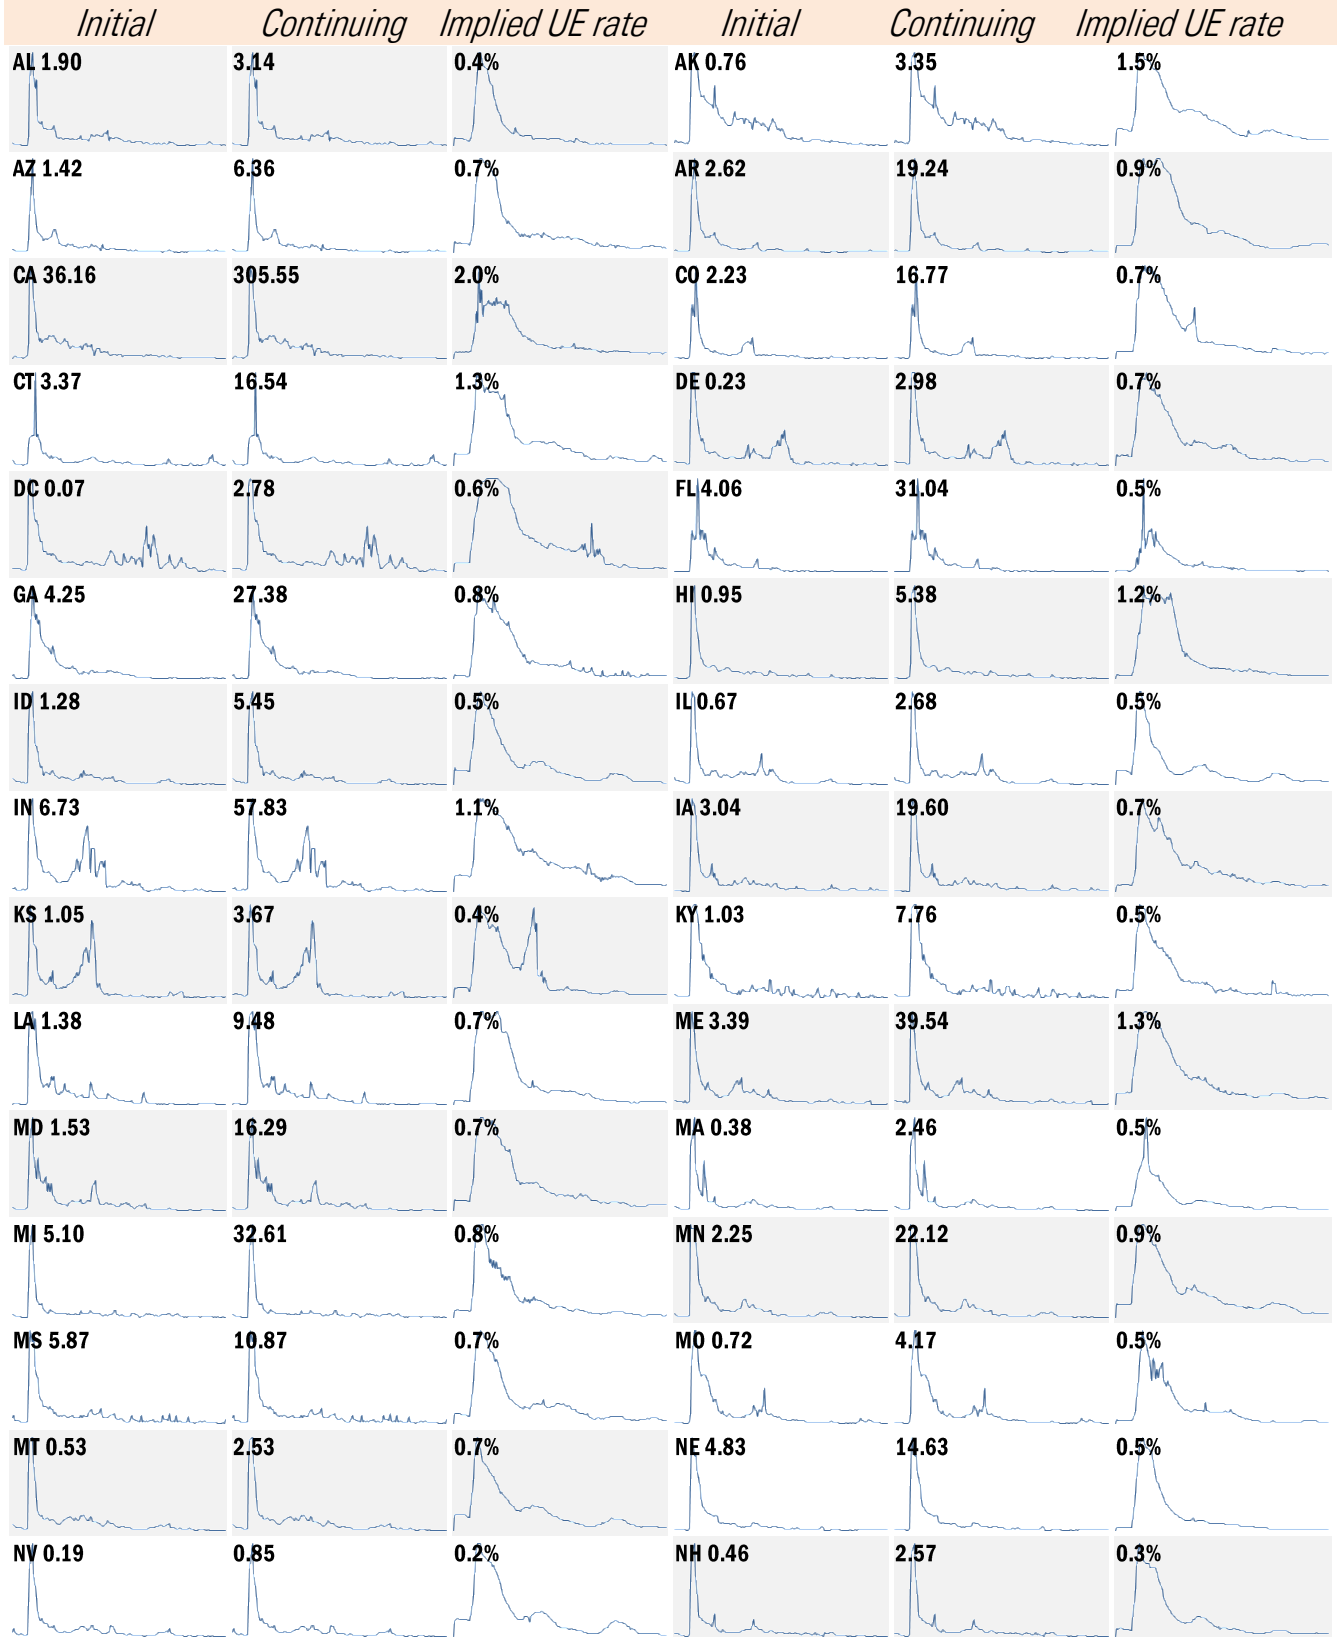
| Initial | Continuing | Implied UE rate | Initial | Continuing | Implied UE rate |
|---|---|---|---|---|---|
| AL 1.90 | 3.14 | 0.4% | AK 0.76 | 3.35 | 1.5% |
| AZ 1.42 | 6.36 | 0.7% | AR 2.62 | 19.24 | 0.9% |
| CA 36.16 | 305.55 | 2.0% | CO 2.23 | 16.77 | 0.7% |
| CT 3.37 | 16.54 | 1.3% | DE 0.23 | 2.98 | 0.7% |
| DC 0.07 | 2.78 | 0.6% | FL 4.06 | 31.04 | 0.5% |
| GA 4.25 | 27.38 | 0.8% | HI 0.95 | 5.38 | 1.2% |
| ID 1.28 | 5.45 | 0.5% | IL 0.67 | 2.68 | 0.5% |
| IN 6.73 | 57.83 | 1.1% | IA 3.04 | 19.60 | 0.7% |
| KS 1.05 | 3.67 | 0.4% | KY 1.03 | 7.76 | 0.5% |
| LA 1.38 | 9.48 | 0.7% | ME 3.39 | 39.54 | 1.3% |
| MD 1.53 | 16.29 | 0.7% | MA 0.38 | 2.46 | 0.5% |
| MI 5.10 | 32.61 | 0.8% | MN 2.25 | 22.12 | 0.9% |
| MS 5.87 | 10.87 | 0.7% | MO 0.72 | 4.17 | 0.5% |
| MT 0.53 | 2.53 | 0.7% | NE 4.83 | 14.63 | 0.5% |
| NV 0.19 | 0.85 | 0.2% | NH 0.46 | 2.57 | 0.3% |